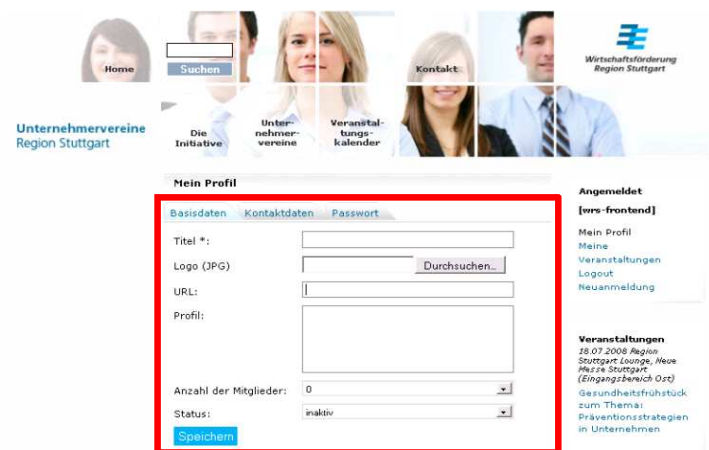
Home

Suchen

Kontakt

Wirtschaftsförderung Region Stuttgart

Unternehmervereine Region Stuttgart

Die Initiative

Unternehmervereine

Veranstaltungskalender

Mein Profil

Basisdaten Kontaktdaten Passwort

Titel *:

Logo (JPG) Durchsuchen...

URL:

Profil:

Anzahl der Mitglieder: 0

Status: inaktiv

Speichern

Angemeldet

[wrs-frontend]

Mein Profil
Meine Veranstaltungen
Logout
Neuanmeldung

Veranstaltungen
18.07.2008 Region Stuttgart Lounge, Neue Messe Stuttgart (Eingangsbereich Ost)
Gesundheitsfrühstück zum Thema: Präventionsstrategien in Unternehmen